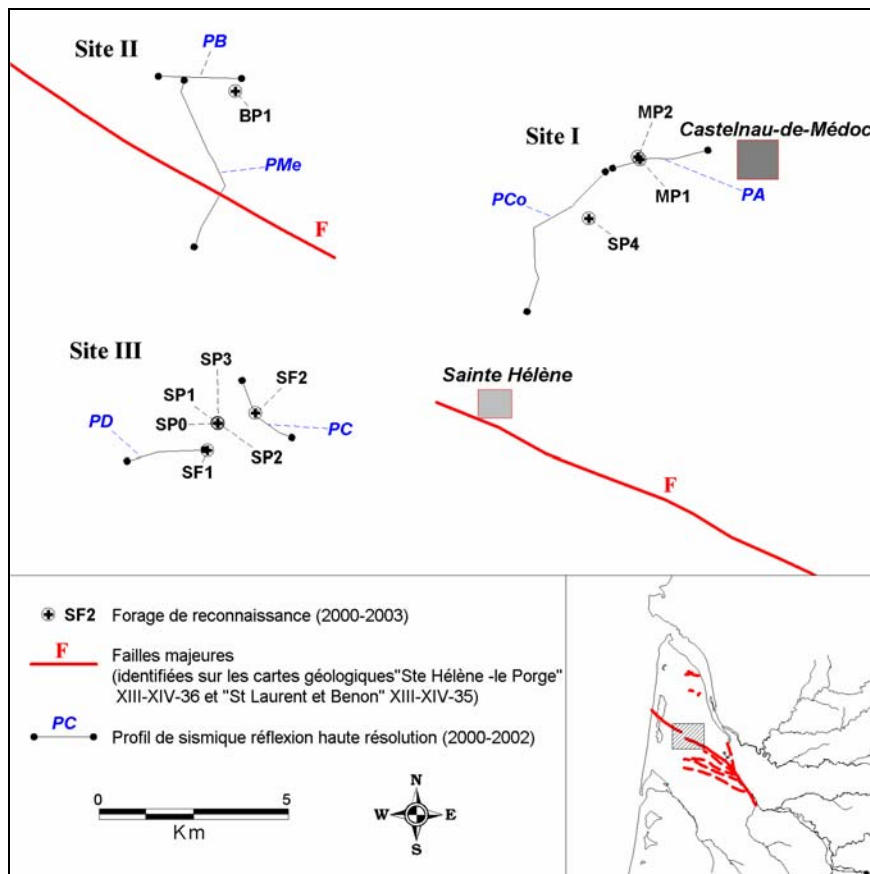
Site II

PB

BP1

PMe

F

Site I

MP2

Castelnau-de-Médoc

MP1

PA

PCo

SP4

Site III

SP3

SP1

SP0

SF2

PD

PC

SF1

SP2

Sainte Hélène

F

SF2 Forage de reconnaissance (2000-2003)

F Failles majeures (identifiées sur les cartes géologiques"Ste Hélène -le Porge" XIII-XIV-36 et "St Laurent et Benon" XIII-XIV-35)

PC Profil de sismique réflexion haute résolution (2000-2002)

0 5
Km

N
W E
S